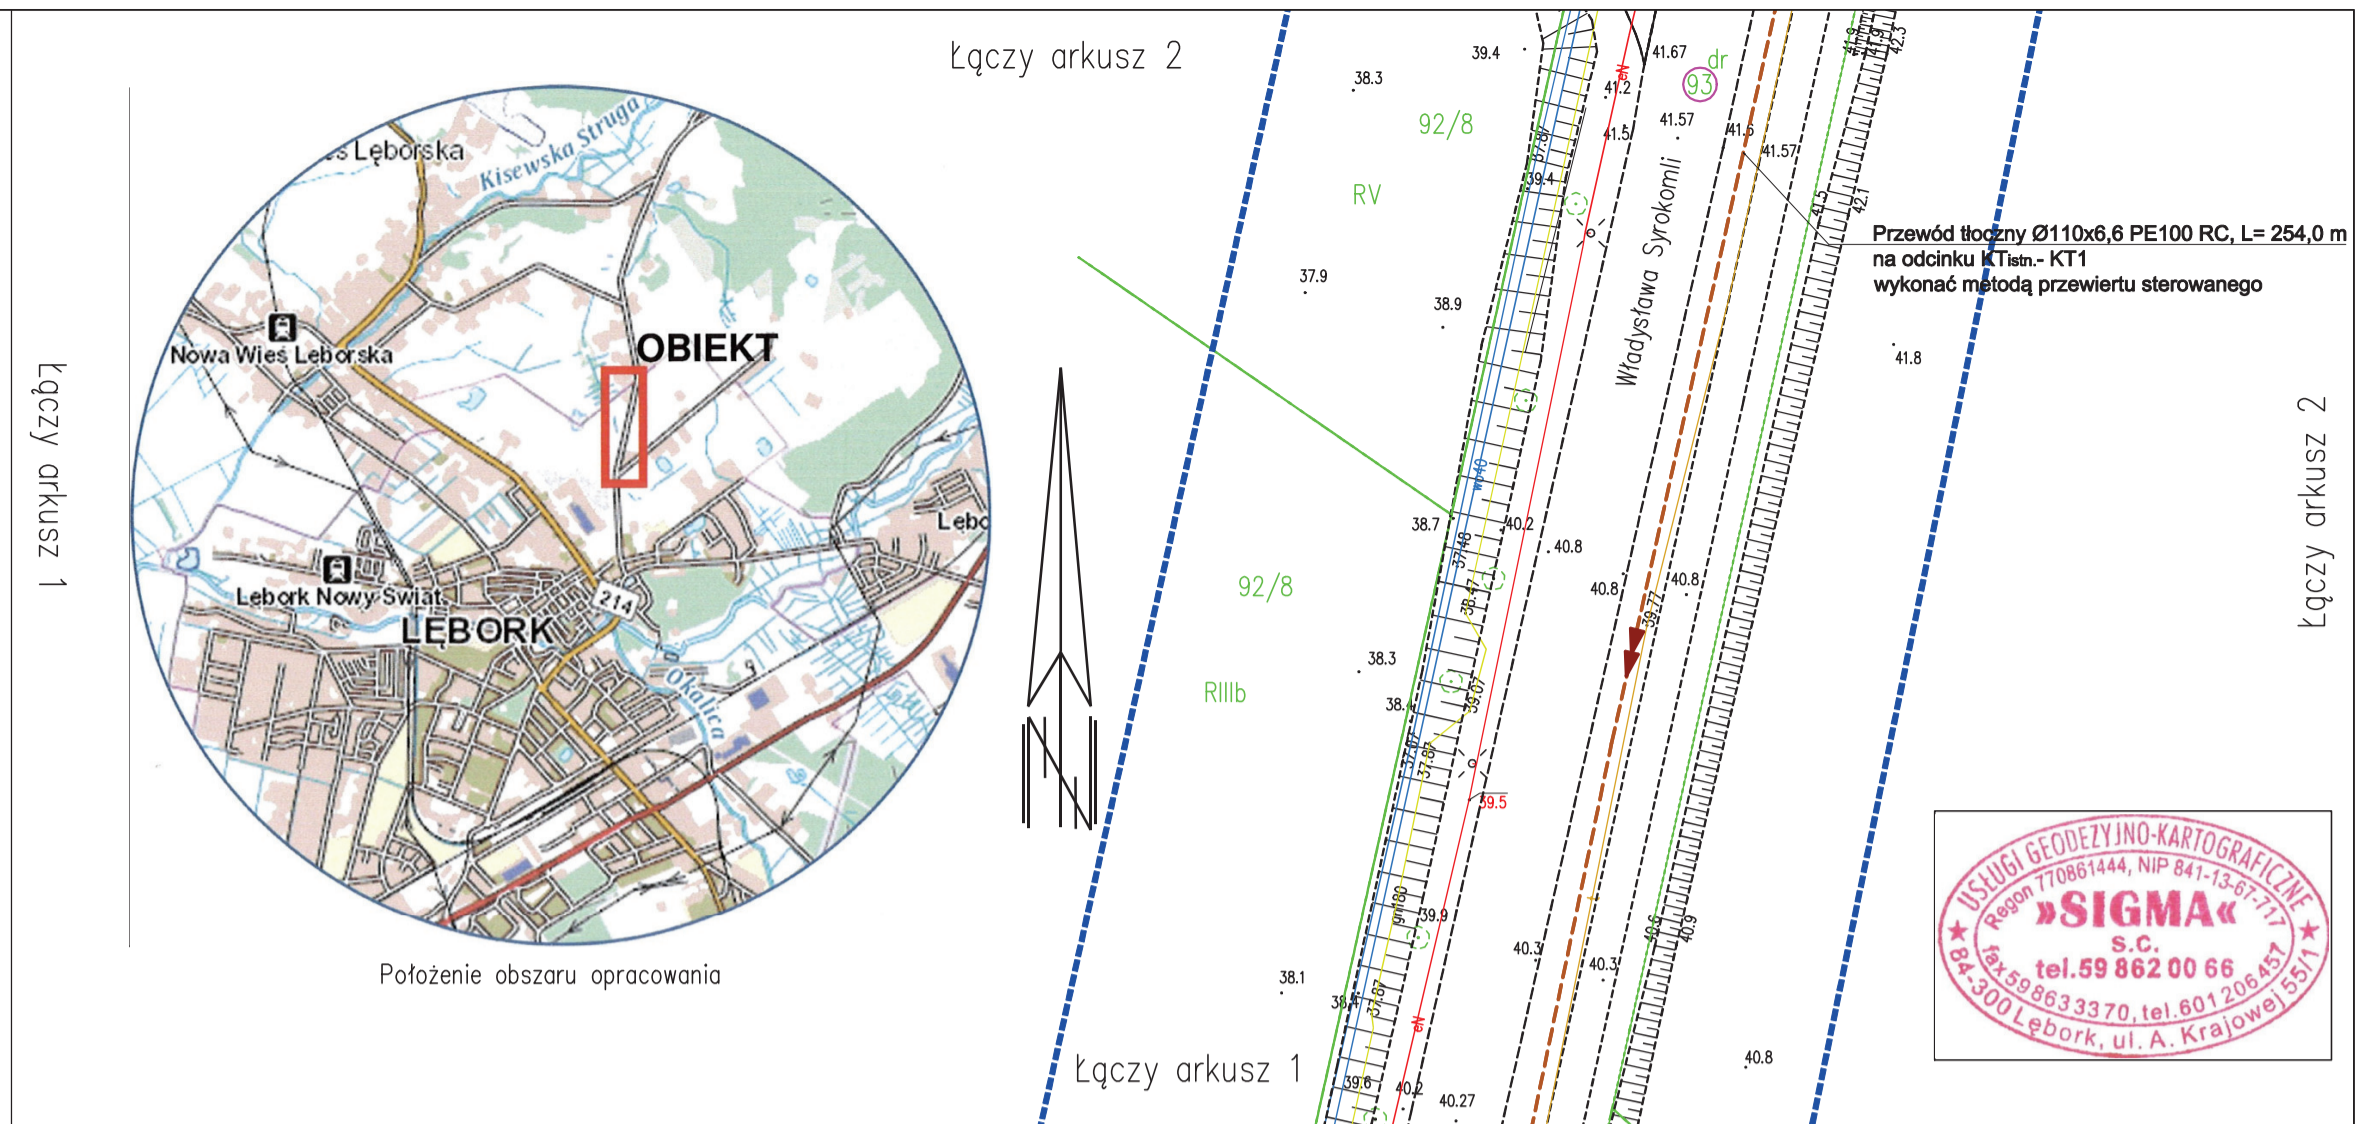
Łączy arkusz 2

Łączy arkusz 1

..s Lęborska
Kisewska Struga
Nowa Wieś Lęborska
OBIEKT
Lębork Nowy Świat
LĘBORK
214
Okalica
Lebo

Położenie obszaru opracowania

39.4
38.3
41.67
dr
93
41.2
eN
92/8
41.57
41.5
41.5
41.57
RV
39.4
Władysława Syrokomli
37.9
38.9
Przewód tłoczny Ø110x6,6 PE100 RC, L= 254,0 m
na odcinku KTistn.- KT1
wykonać metodą przewiertu sterowanego
41.8
Łączy arkusz 2
38.7
40.2
40.8
40.8
40.8
92/8
38.3
RIIIb
38.4
39.5
39.9
40.3
40.3
38.1
38.4
eN
Łączy arkusz 1
39.6
40.2
40.27
40.8

USŁUGI GEODEZYJNO-KARTOGRAFICZNE
Regon 770861444, NIP 841-13-67-717
»SIGMA«
s.c.
tel.59 862 00 66
fax 59 863 33 70, tel.601 206 457
84-300 Lębork, ul. A. Krajowej 55/1